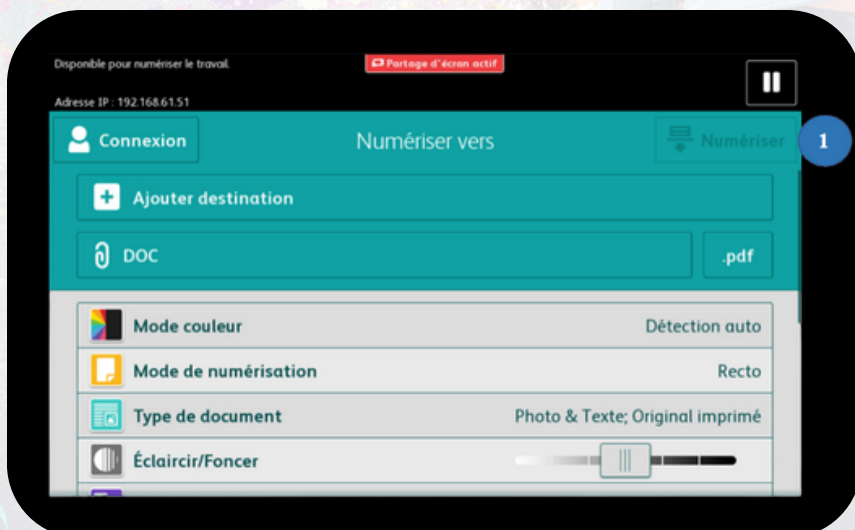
Disponible pour numériser le travail.

Partage d'écran actif

Adresse IP : 192.168.61.51

Connexion

Numériser vers

Numériser

1

Ajouter destination

DOC

.pdf

Mode couleur

Détection auto

Mode de numérisation

Recto

Type de document

Photo & Texte; Original imprimé

Éclaircir/Foncer